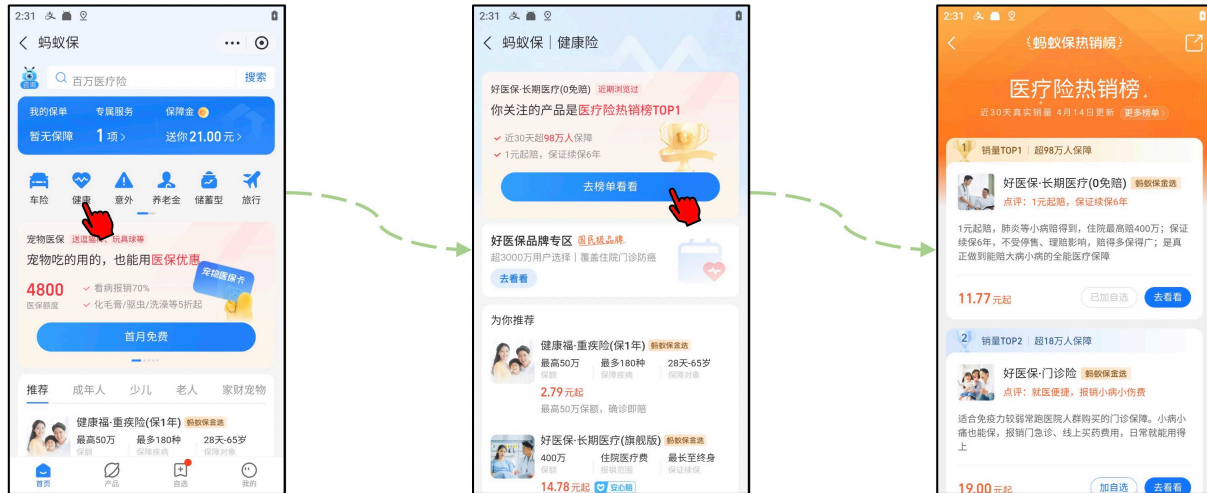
2:31

蚂蚁保

百万医疗险 搜索

我的保单 专属服务 保障金

暂无保障 1项 > 送你 21.00 元 >

车险 健康 意外 养老金 储蓄型 旅行

宠物医保 送逗猫棒、玩具球等

宠物吃的用的，也能用医保优惠

4800 医保额度

看病报销70%

化毛膏/驱虫/洗澡等5折起

宠物医保卡

首月免费

推荐 成年人 少儿 老人 家财宠物

健康福·重疾险(保1年) 蚂蚁保金选

最高50万 保额 最多180种 保障疾病 28天-65岁 保障对象

首页 产品 自选 我的

2:31

蚂蚁保 | 健康险

好医保·长期医疗(0免赔) 近期浏览过

你关注的产品是医疗险热销榜TOP1

近30天超98万人保障

1元起赔，保证续保6年

去榜单看看

好医保品牌专区 国民放心品牌

超3000万用户选择 | 覆盖住院门诊防癌

去看看

为你推荐

健康福·重疾险(保1年) 蚂蚁保金选

最高50万 保额 最多180种 保障疾病 28天-65岁 保障对象

2.79 元起

最高50万保额，确诊即赔

好医保·长期医疗(旗舰版) 蚂蚁保金选

400万 保额 住院医疗费 报销范围 最长至终身 保证续保

14.78 元起 安心赔

2:31

{蚂蚁保热销榜}

医疗险热销榜.

近30天真实销量 4月14日更新 更多榜单

销量TOP1 | 超98万人保障

好医保·长期医疗(0免赔) 蚂蚁保金选

点评：1元起赔，保证续保6年

1元起赔，肺炎等小病赔得到，住院最高赔400万；保证续保6年，不受停售、理赔影响，赔得多保得广；是真正做到能赔大病小病的全能医疗保障

11.77 元起 已加自选 去看看

销量TOP2 | 超18万人保障

好医保·门诊险 蚂蚁保金选

点评：就医便捷，报销小病小伤费

适合免疫力较弱常跑医院人群购买的门诊保障。小病小痛也能保，报销门急诊、线上买药费用，日常就能用得上

19.00 元起 加自选 去看看